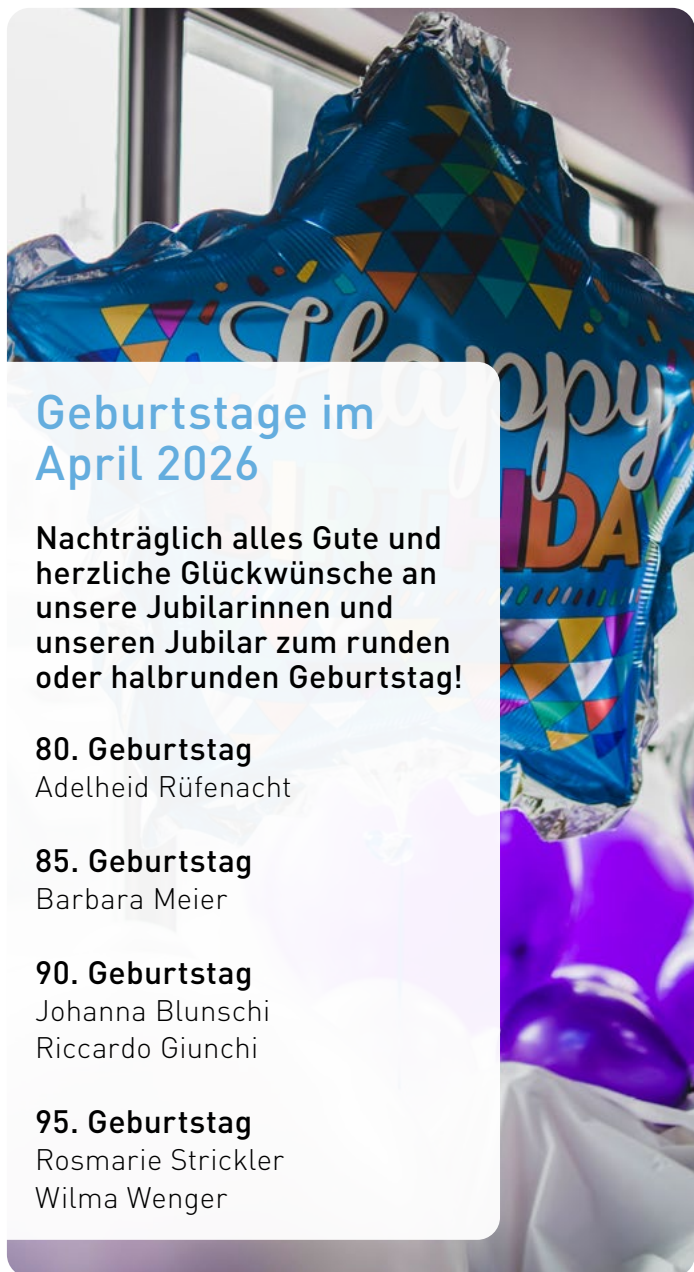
Happy
IDAY

Geburtstage im April 2026

Nachträglich alles Gute und herzliche Glückwünsche an unsere Jubilarinnen und unseren Jubilar zum runden oder halbrunden Geburtstag!

80. Geburtstag
Adelheid Rüfenacht

85. Geburtstag
Barbara Meier

90. Geburtstag
Johanna Blunschi
Riccardo Giunchi

95. Geburtstag
Rosmarie Strickler
Wilma Wenger